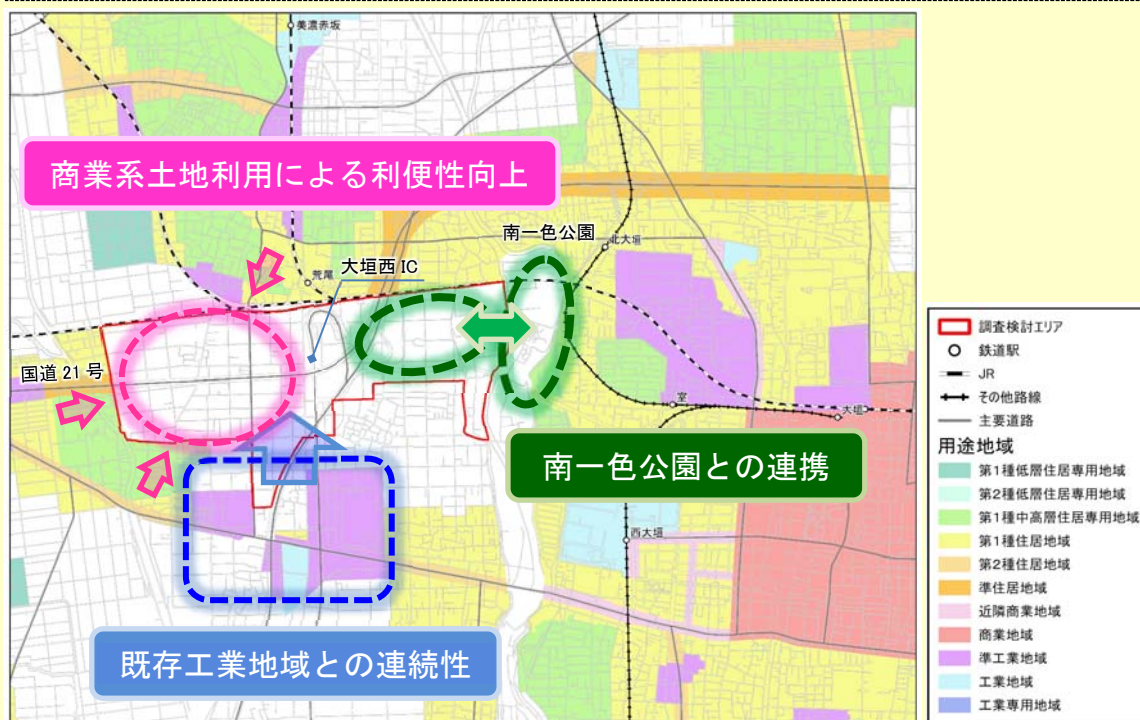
美濃赤坂

商業系土地利用による利便性向上

南一色公園

北大垣

荒尾

大垣西 IC

国道 21 号

室

大垣

南一色公園との連携

西大垣

既存工業地域との連続性

調査検討エリア
鉄道駅
JR
その他路線
主要道路
用途地域
第1種低層住居専用地域
第2種低層住居専用地域
第1種中高層住居専用地域
第1種住居地域
第2種住居地域
準住居地域
近隣商業地域
商業地域
準工業地域
工業地域
工業専用地域